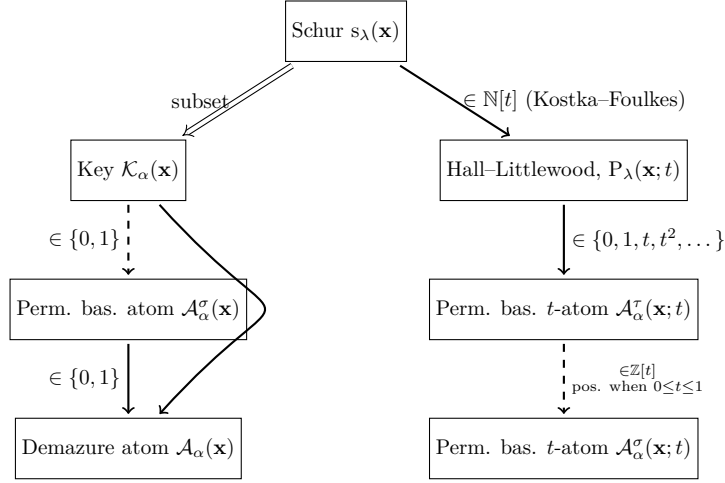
Schur $s_\lambda(\mathbf{x})$

subset

$\in \mathbb{N}[t]$ (Kostka–Foulkes)

Key $\mathcal{K}_\alpha(\mathbf{x})$

Hall–Littlewood, $P_\lambda(\mathbf{x};t)$

$\in \{0,1\}$

$\in \{0,1,t,t^2,\dots\}$

Perm. bas. atom $\mathcal{A}^\sigma_\alpha(\mathbf{x})$

Perm. bas. $t$-atom $\mathcal{A}^\tau_\alpha(\mathbf{x};t)$

$\in \{0,1\}$

$\in\mathbb{Z}[t]$
pos. when $0\leq t\leq 1$

Demazure atom $\mathcal{A}_\alpha(\mathbf{x})$

Perm. bas. $t$-atom $\mathcal{A}^\sigma_\alpha(\mathbf{x};t)$